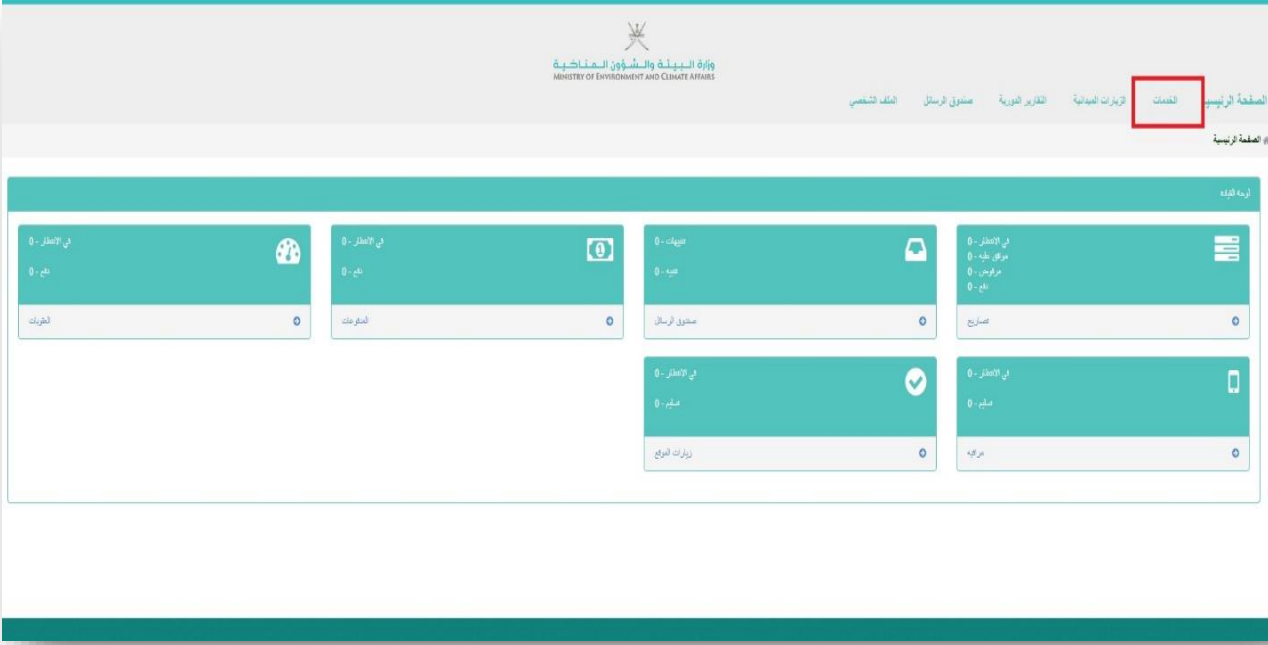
وزارة البيئة والشؤون المناخية
MINISTRY OF ENVIRONMENT AND CLIMATE AFFAIRS

الصفحة الرئيسية الخدمات الزيارات الميدانية التقارير الدورية صندوق الرسائل الملف الشخصي

الصفحة الرئيسية

لوحة القيادة

في الانتظار - 0
موافق عليه - 0
مرفوض - 0
دفع - 0
مشاريع

تنبيهات - 0
عديه - 0
صندوق الرسائل

في الانتظار - 0
دفع - 0
المدفوعات

في الانتظار - 0
دفع - 0
الطلبات

في الانتظار - 0
تسليم - 0
مراقبه

في الانتظار - 0
تسليم - 0
زيارات المواقع